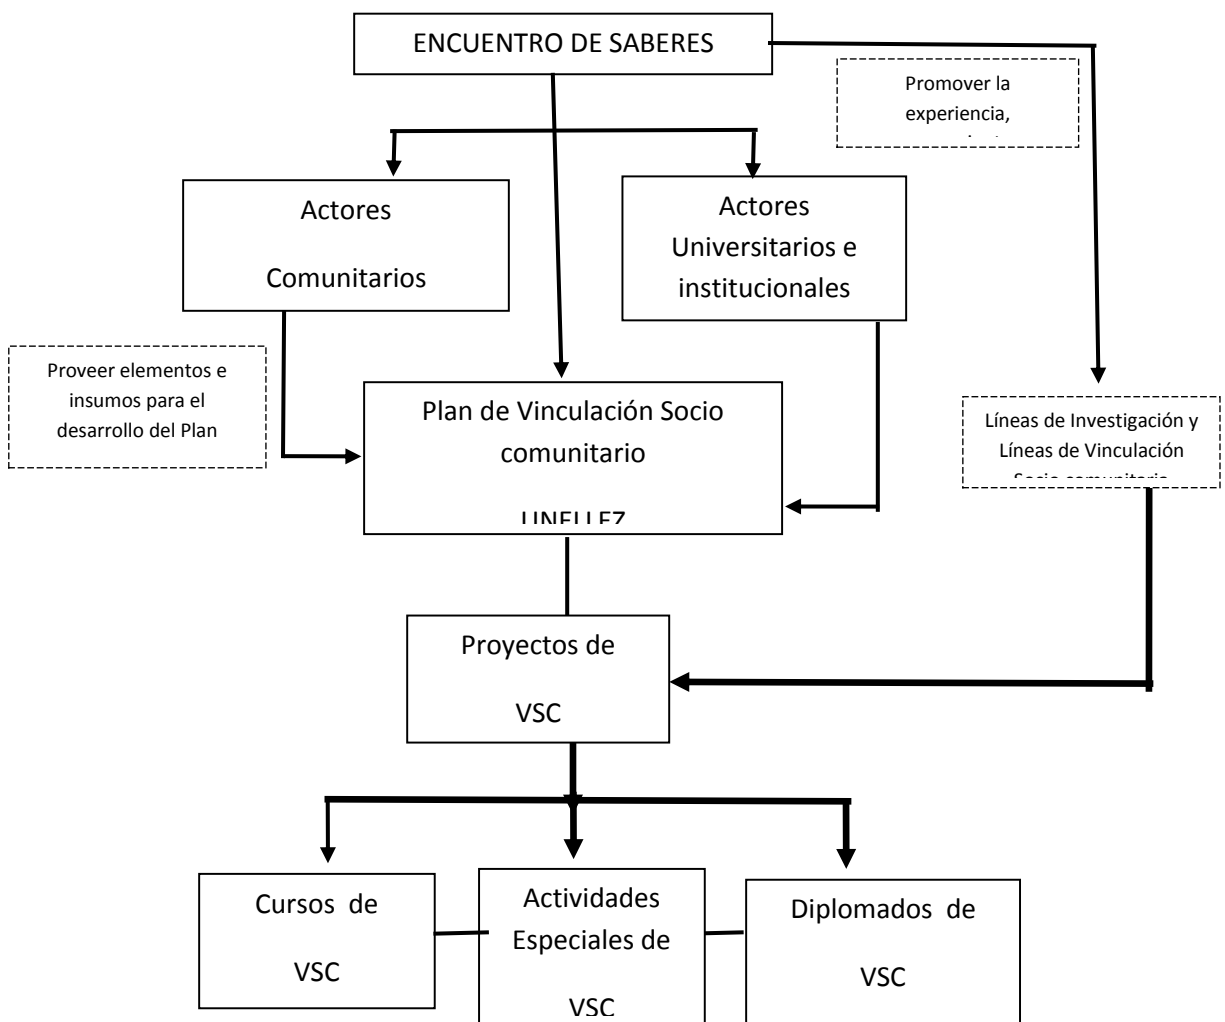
ENCUENTRO DE SABERES

Promover la experiencia, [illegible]

Actores Comunitarios

Actores Universitarios e institucionales

Proveer elementos e insumos para el desarrollo del Plan

Plan de Vinculación Socio comunitario

UNELLEZ

Líneas de Investigación y Líneas de Vinculación Socio comunitaria

Proyectos de VSC

Cursos de VSC

Actividades Especiales de VSC

Diplomados de VSC